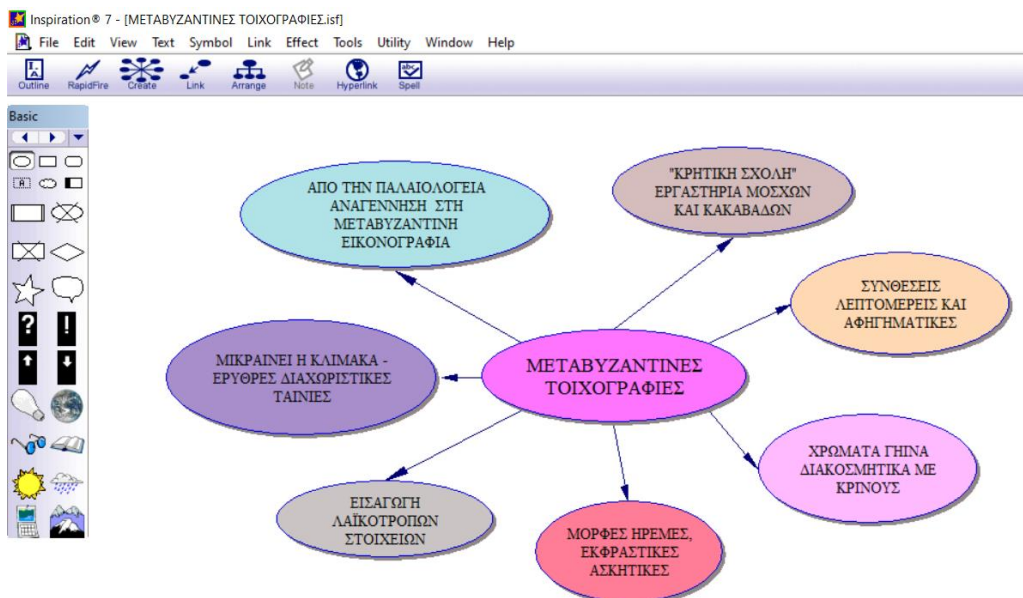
Inspiration® 7 - [ΜΕΤΑΒΥΖΑΝΤΙΝΕΣ ΤΟΙΧΟΓΡΑΦΙΕΣ.isf]

File Edit View Text Symbol Link Effect Tools Utility Window Help

Outline RapidFire Create Link Arrange Note Hyperlink Spell

Basic

?
!

ΑΠΟ ΤΗΝ ΠΑΛΑΙΟΛΟΓΕΙΑ ΑΝΑΓΕΝΝΗΣΗ ΣΤΗ ΜΕΤΑΒΥΖΑΝΤΙΝΗ ΕΙΚΟΝΟΓΡΑΦΙΑ

"ΚΡΗΤΙΚΗ ΣΧΟΛΗ" ΕΡΓΑΣΤΗΡΙΑ ΜΟΣΧΩΝ ΚΑΙ ΚΑΚΑΒΑΔΩΝ

ΣΥΝΘΕΣΕΙΣ ΛΕΠΤΟΜΕΡΕΙΣ ΚΑΙ ΑΦΗΓΗΜΑΤΙΚΕΣ

ΜΙΚΡΑΙΝΕΙ Η ΚΛΙΜΑΚΑ - ΕΡΥΘΡΕΣ ΔΙΑΧΩΡΙΣΤΙΚΕΣ ΤΑΙΝΙΕΣ

ΜΕΤΑΒΥΖΑΝΤΙΝΕΣ ΤΟΙΧΟΓΡΑΦΙΕΣ

ΧΡΩΜΑΤΑ ΓΗΙΝΑ ΔΙΑΚΟΣΜΗΤΙΚΑ ΜΕ ΚΡΙΝΟΥΣ

ΕΙΣΑΓΩΓΗ ΛΑΪΚΟΤΡΟΠΩΝ ΣΤΟΙΧΕΙΩΝ

ΜΟΡΦΕΣ ΗΡΕΜΕΣ, ΕΚΦΡΑΣΤΙΚΕΣ ΑΣΚΗΤΙΚΕΣ